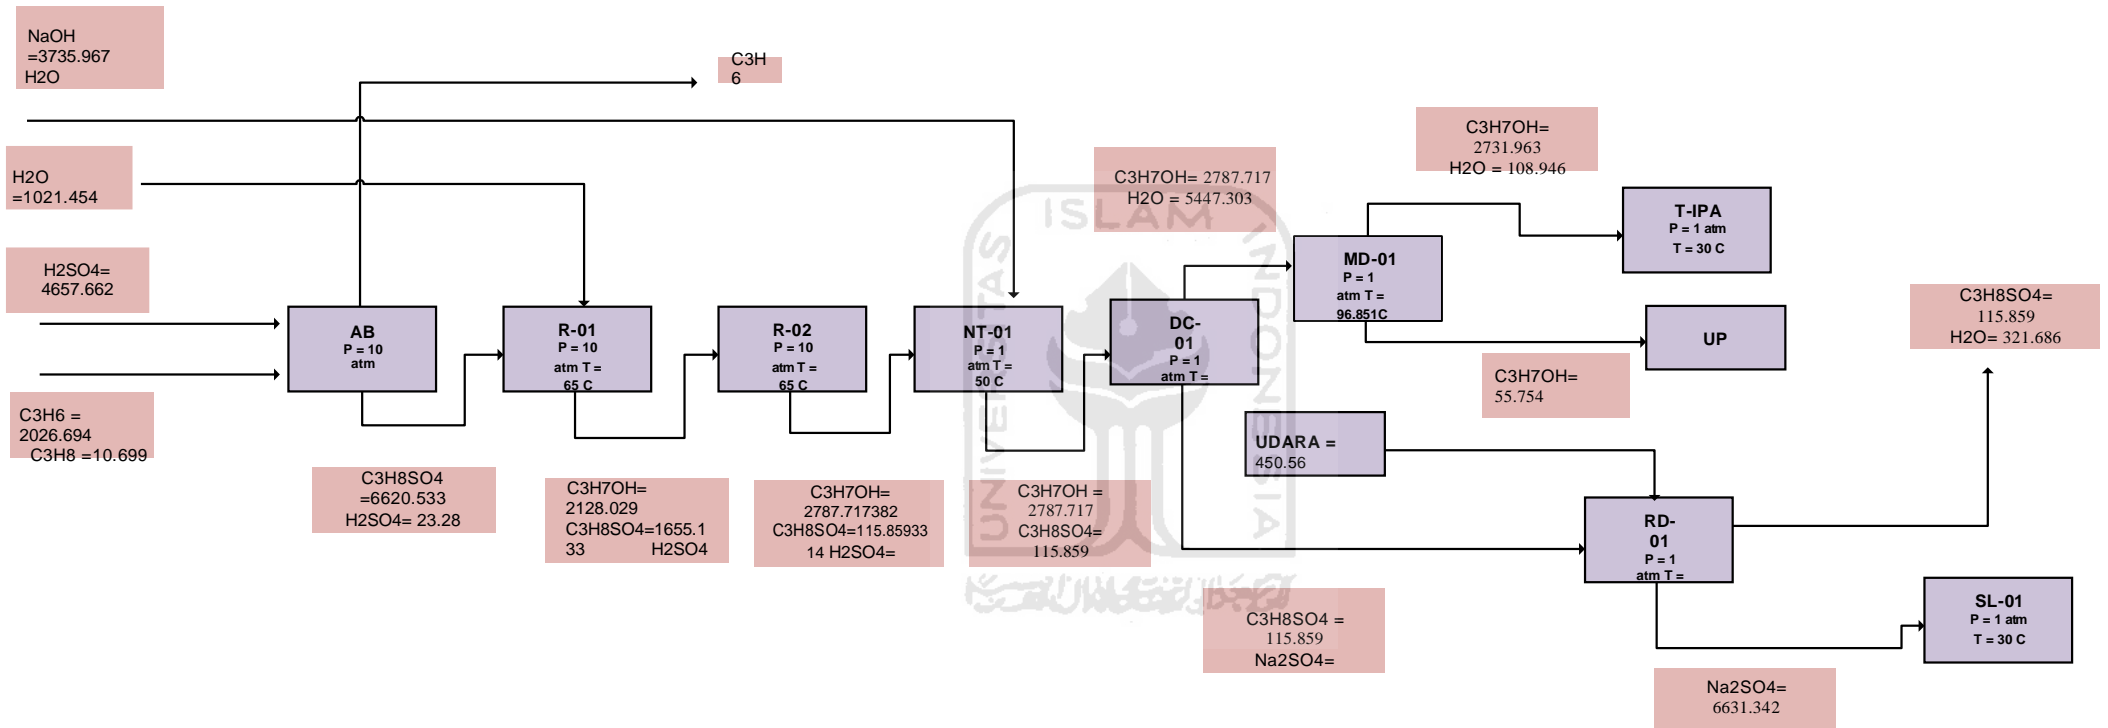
NaOH =3735.967 H2O

C3H 6

H2O =1021.454

H2SO4= 4657.662

C3H6 = 2026.694 C3H8 =10.699

AB P = 10 atm

R-01 P = 10 atm T = 65 C

R-02 P = 10 atm T = 65 C

NT-01 P = 1 atm T = 50 C

DC-01 P = 1 atm T =

MD-01 P = 1 atm T = 96.851C

T-IPA P = 1 atm T = 30 C

UP

C3H8SO4 =6620.533 H2SO4= 23.28

C3H7OH= 2128.029 C3H8SO4=1655.133 H2SO4

C3H7OH= 2787.717382 C3H8SO4=115.8593314 H2SO4=

C3H7OH = 2787.717 C3H8SO4= 115.859

C3H7OH= 2787.717 H2O = 5447.303

C3H7OH= 2731.963 H2O = 108.946

C3H7OH= 55.754

C3H8SO4= 115.859 H2O= 321.686

UDARA = 450.56

RD-01 P = 1 atm T =

SL-01 P = 1 atm T = 30 C

C3H8SO4 = 115.859 Na2SO4=

Na2SO4= 6631.342

ISLAM UNIVERSITAS INDONESIA